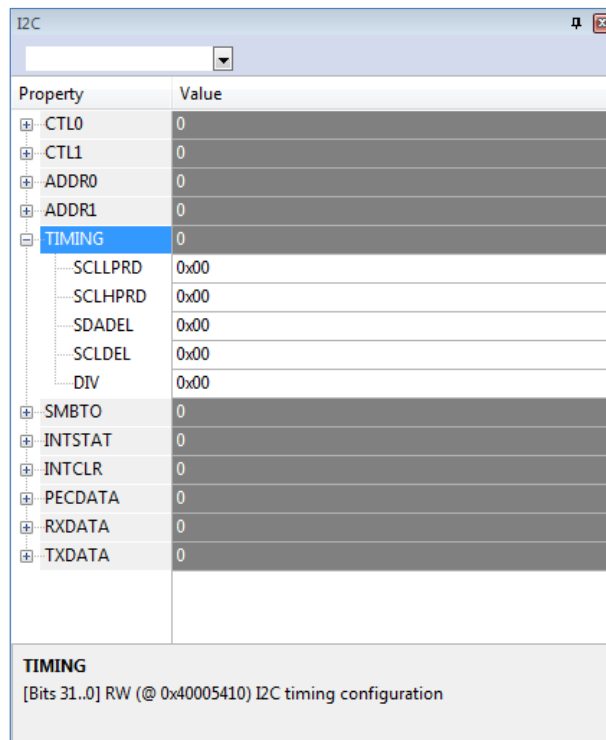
I2C

| Property | Value |
|---|---|
| CTL0 | 0 |
| CTL1 | 0 |
| ADDR0 | 0 |
| ADDR1 | 0 |
| TIMING | 0 |
| SCLLPRD | 0x00 |
| SCLHPRD | 0x00 |
| SDADEL | 0x00 |
| SCLDEL | 0x00 |
| DIV | 0x00 |
| SMBTO | 0 |
| INTSTAT | 0 |
| INTCLR | 0 |
| PECDATA | 0 |
| RXDATA | 0 |
| TXDATA | 0 |

TIMING
[Bits 31..0] RW (@ 0x40005410) I2C timing configuration